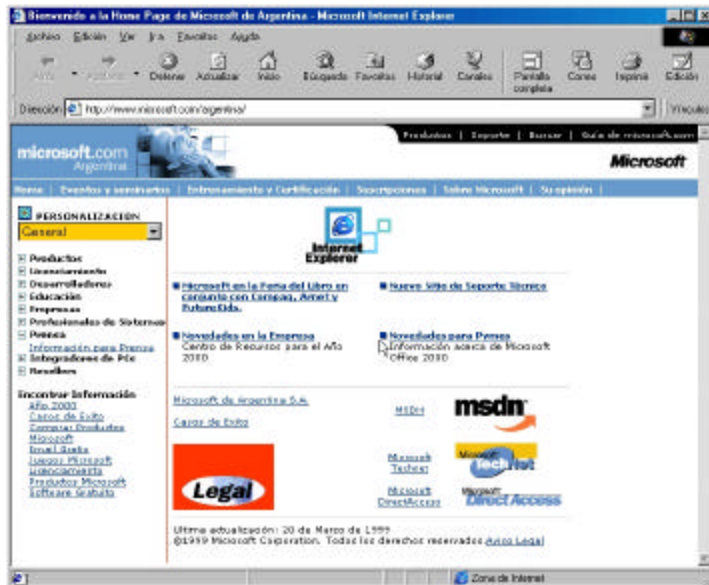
Bienvenido a la Home Page de Microsoft de Argentina - Microsoft Internet Explorer

Archivo Edición Ver Ir a Favoritos Ayuda

Atrás Adelante Detener Actualizar Inicio Búsqueda Favoritos Historial Canales Pantalla completa Correo Imprimir Edición

Dirección http://www.microsoft.com/argentina/ Vínculos

Productos | Soporte | Buscar | Guía de microsoft.com

microsoft.com Argentina

Microsoft

Home | Eventos y seminarios | Entrenamiento y Certificación | Suscripciones | Sobre Microsoft | Su opinión |

PERSONALIZACION

General

Productos
Licenciamiento
Desarrolladores
Educación
Empresas
Profesionales de Sistemas
Prensa
Información para Prensa
Integradores de PCs
Resellers

Encontrar Información
Año 2000
Casos de Exito
Comprar Productos
Microsoft
Email Gratis
Juegos Microsoft
Licenciamiento
Productos Microsoft
Software Gratuito

Internet Explorer

Microsoft en la Feria del Libro en conjunto con Compaq, Amet y FuturoCiDA.

Nuevo Sitio de Soporte Técnico

Novedades en la Empresa
Centro de Recursos para el Año 2000

Novedades para Prensa
Información acerca de Microsoft Office 2000

Microsoft de Argentina S.A.

Casos de Exito

MSDN

msdn

Legal

Microsoft Technet

Microsoft TechNet

Microsoft DirectAccess

Microsoft Direct Access

Ultima actualización: 20 de Marzo de 1999
©1999 Microsoft Corporation. Todos los derechos reservados Aviso Legal

Zona de Internet